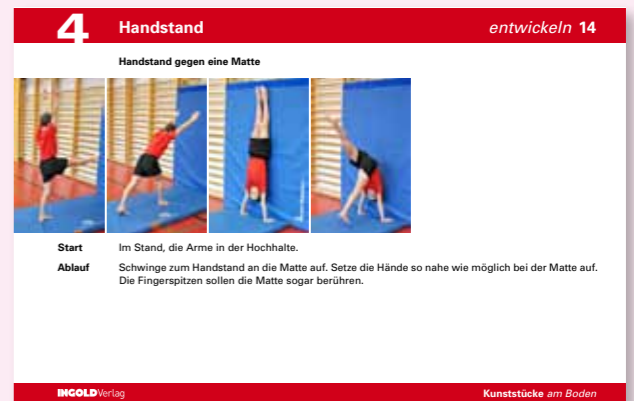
4 Handstand entwickeln 14

Handstand gegen eine Matte

Start Im Stand, die Arme in der Hochhalte.

Ablauf Schwinge zum Handstand an die Matte auf. Setze die Hände so nahe wie möglich bei der Matte auf. Die Fingerspitzen sollen die Matte sogar berühren.

INGOLDVerlag Kunststücke am Boden